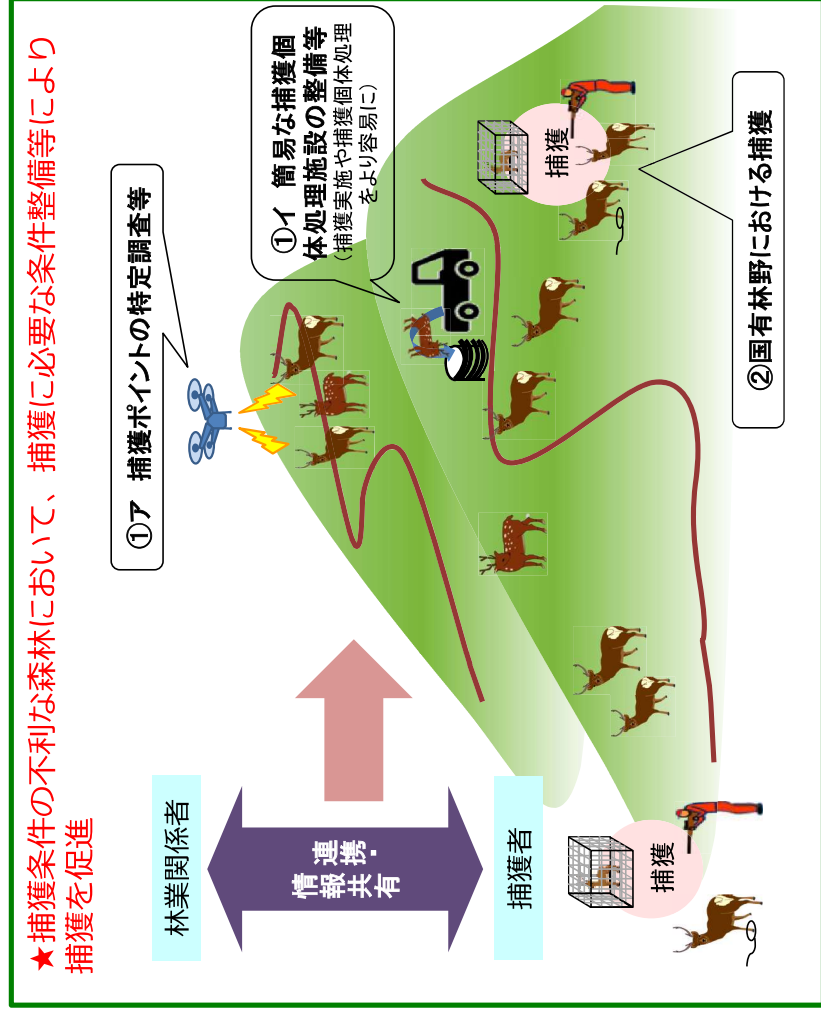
★捕獲条件の不利な森林において、捕獲に必要な条件整備等により捕獲を促進

①ア　捕獲ポイントの特定調査等

①イ　簡易な捕獲個体処理施設の整備等
（捕獲実施や捕獲個体処理をより容易に）

②国有林野における捕獲

捕獲

捕獲

林業関係者

連携・情報共有

捕獲者